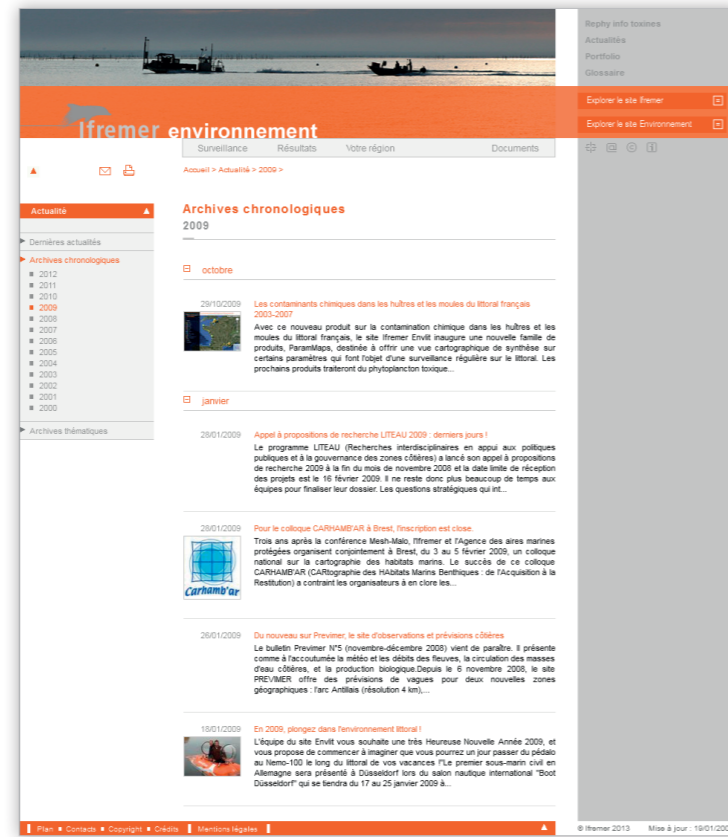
Rephy info toxines
Actualités
Portfolio
Glossaire

Explorer le site Ifremer
Explorer le site Environnement

Ifremer environnement

Surveillance   Résultats   Votre région   Documents

Accueil > Actualité > 2009 >

Actualité

Dernières actualités
Archives chronologiques
2012
2011
2010
2009
2008
2007
2006
2005
2004
2003
2002
2001
2000
Archives thématiques

Archives chronologiques
2009

octobre

29/10/2009
Les contaminants chimiques dans les huîtres et les moules du littoral français 2003-2007
Avec ce nouveau produit sur la contamination chimique dans les huîtres et les moules du littoral français, le site Ifremer Envlit inaugure une nouvelle famille de produits, ParamMaps, destinée à offrir une vue cartographique de synthèse sur certains paramètres qui font l'objet d'une surveillance régulière sur le littoral. Les prochains produits traiteront du phytoplancton toxique...

janvier

28/01/2009
Appel à propositions de recherche LITEAU 2009 : derniers jours !
Le programme LITEAU (Recherches interdisciplinaires en appui aux politiques publiques et à la gouvernance des zones côtières) a lancé son appel à propositions de recherche 2009 à la fin du mois de novembre 2008 et la date limite de réception des projets est le 16 février 2009. Il ne reste donc plus beaucoup de temps aux équipes pour finaliser leur dossier. Les questions stratégiques qui int...

28/01/2009
Pour le colloque CARHAMB'AR à Brest, l'inscription est close.
Carhamb'ar
Trois ans après la conférence Mesh-Malo, l'Ifremer et l'Agence des aires marines protégées organisent conjointement à Brest, du 3 au 5 février 2009, un colloque national sur la cartographie des habitats marins. Le succès de ce colloque CARHAMB'AR (CARtographie des HAbitats Marins Benthiques : de l'Acquisition à la Restitution) a contraint les organisateurs à en clore les...

26/01/2009
Du nouveau sur Previmer, le site d'observations et prévisions côtières
Le bulletin Previmer N°5 (novembre-décembre 2008) vient de paraître. Il présente comme à l'accoutumée la météo et les débits des fleuves, la circulation des masses d'eau côtières, et la production biologique.Depuis le 6 novembre 2008, le site PREVIMER offre des prévisions de vagues pour deux nouvelles zones géographiques : l'arc Antillais (résolution 4 km),...

18/01/2009
En 2009, plongez dans l'environnement littoral !
L'équipe du site Envlit vous souhaite une très Heureuse Nouvelle Année 2009, et vous propose de commencer à imaginer que vous pourrez un jour passer du pédalo au Nemo-100 le long du littoral de vos vacances !"Le premier sous-marin civil en Allemagne sera présenté à Düsseldorf lors du salon nautique international "Boot Düsseldorf" qui se tiendra du 17 au 25 janvier 2009 à...

Plan  Contacts  Copyright  Crédits  Mentions légales

© Ifremer 2013   Mise à jour : 19/01/20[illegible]